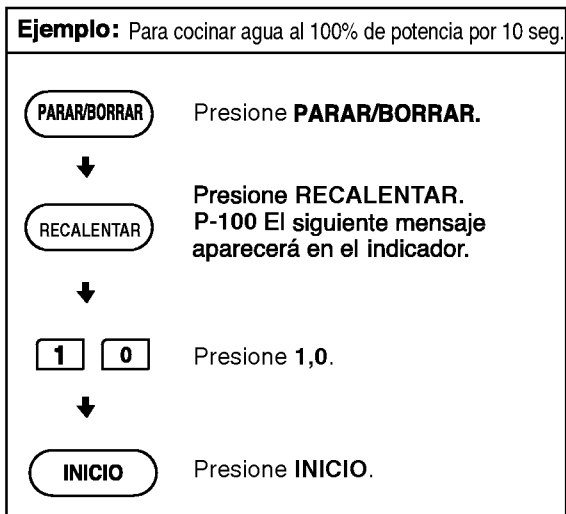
**Ejemplo:** Para cocinar agua al 100% de potencia por 10 seg.

PARAR/BORRAR

Presione **PARAR/BORRAR.**

RECALENTAR

Presione RECALENTAR. P-100 El siguiente mensaje aparecerá en el indicador.

1 0

Presione 1,0.

INICIO

Presione INICIO.